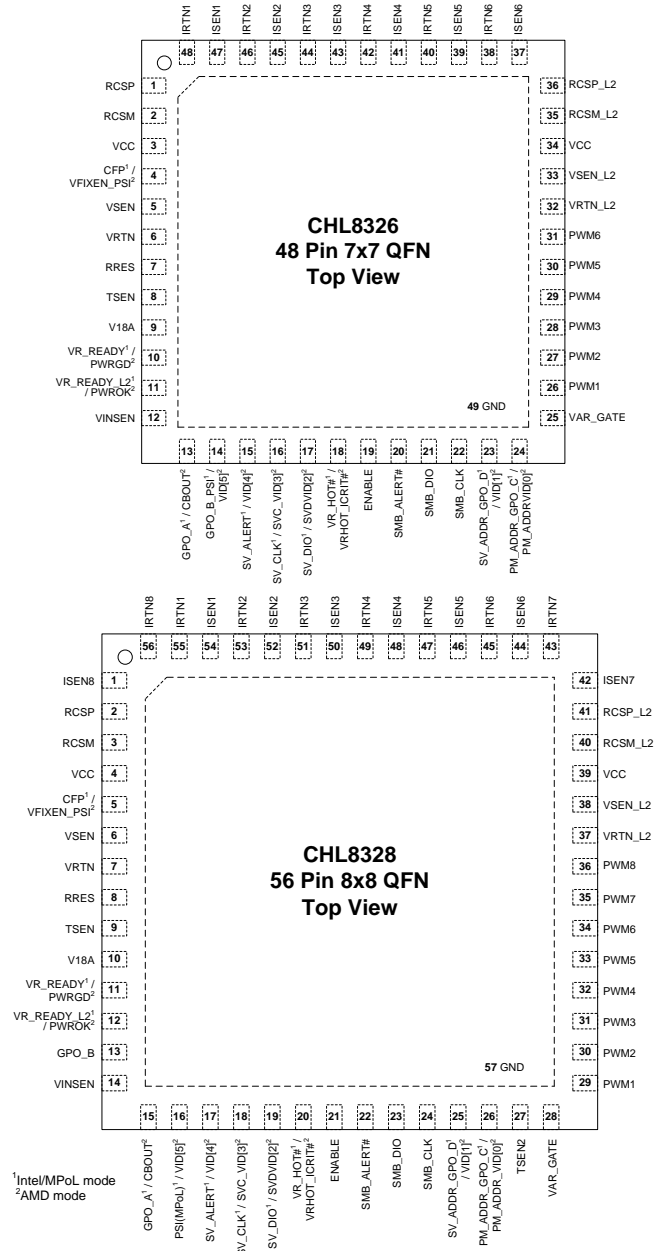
IRTN1 48
ISEN1 47
IRTN2 46
ISEN2 45
IRTN3 44
ISEN3 43
IRTN4 42
ISEN4 41
IRTN5 40
ISEN5 39
IRTN6 38
ISEN6 37

RCSP 1
RCSM 2
VCC 3
CFP$^1$ / VFIXEN_PSI$^2$ 4
VSEN 5
VRTN 6
RRES 7
TSEN 8
V18A 9
VR_READY$^1$ / PWRGD$^2$ 10
VR_READY_L2$^1$ / PWROK$^2$ 11
VINSEN 12

36 RCSP_L2
35 RCSM_L2
34 VCC
33 VSEN_L2
32 VRTN_L2
31 PWM6
30 PWM5
29 PWM4
28 PWM3
27 PWM2
26 PWM1
25 VAR_GATE

CHL8326
48 Pin 7x7 QFN
Top View

49 GND

13 GPO_A$^1$ / CBOUT$^2$
14 GPO_B_PSI$^1$ / VID[5]$^2$
15 SV_ALERT$^1$ / VID[4]$^2$
16 SV_CLK$^1$ / SVC_VID[3]$^2$
17 SV_DIO$^1$ / SVDVID[2]$^2$
18 VR_HOT#$^1$ / VRHOT_ICRIT#$^2$
19 ENABLE
20 SMB_ALERT#
21 SMB_DIO
22 SMB_CLK
23 SV_ADDR_GPO_D$^1$ / VID[1]$^2$
24 PM_ADDR_GPO_C$^1$ / PM_ADDRVID[0]$^2$

IRTN8 56
IRTN1 55
ISEN1 54
IRTN2 53
ISEN2 52
IRTN3 51
ISEN3 50
IRTN4 49
ISEN4 48
IRTN5 47
ISEN5 46
IRTN6 45
ISEN6 44
IRTN7 43

ISEN8 1
RCSP 2
RCSM 3
VCC 4
CFP$^1$ / VFIXEN_PSI$^2$ 5
VSEN 6
VRTN 7
RRES 8
TSEN 9
V18A 10
VR_READY$^1$ / PWRGD$^2$ 11
VR_READY_L2$^1$ / PWROK$^2$ 12
GPO_B 13
VINSEN 14

42 ISEN7
41 RCSP_L2
40 RCSM_L2
39 VCC
38 VSEN_L2
37 VRTN_L2
36 PWM8
35 PWM7
34 PWM6
33 PWM5
32 PWM4
31 PWM3
30 PWM2
29 PWM1

CHL8328
56 Pin 8x8 QFN
Top View

57 GND

15 GPO_A$^1$ / CBOUT$^2$
16 PSI(MPoL)$^1$ / VID[5]$^2$
17 SV_ALERT$^1$ / VID[4]$^2$
18 SV_CLK$^1$ / SVC_VID[3]$^2$
19 SV_DIO$^1$ / SVDVID[2]$^2$
20 VR_HOT#$^1$ / VRHOT_ICRIT#$^2$
21 ENABLE
22 SMB_ALERT#
23 SMB_DIO
24 SMB_CLK
25 SV_ADDR_GPO_D$^1$ / VID[1]$^2$
26 PM_ADDR_GPO_C$^1$ / PM_ADDR_VID[0]$^2$
27 TSEN2
28 VAR_GATE

$^1$Intel/MPoL mode
$^2$AMD mode